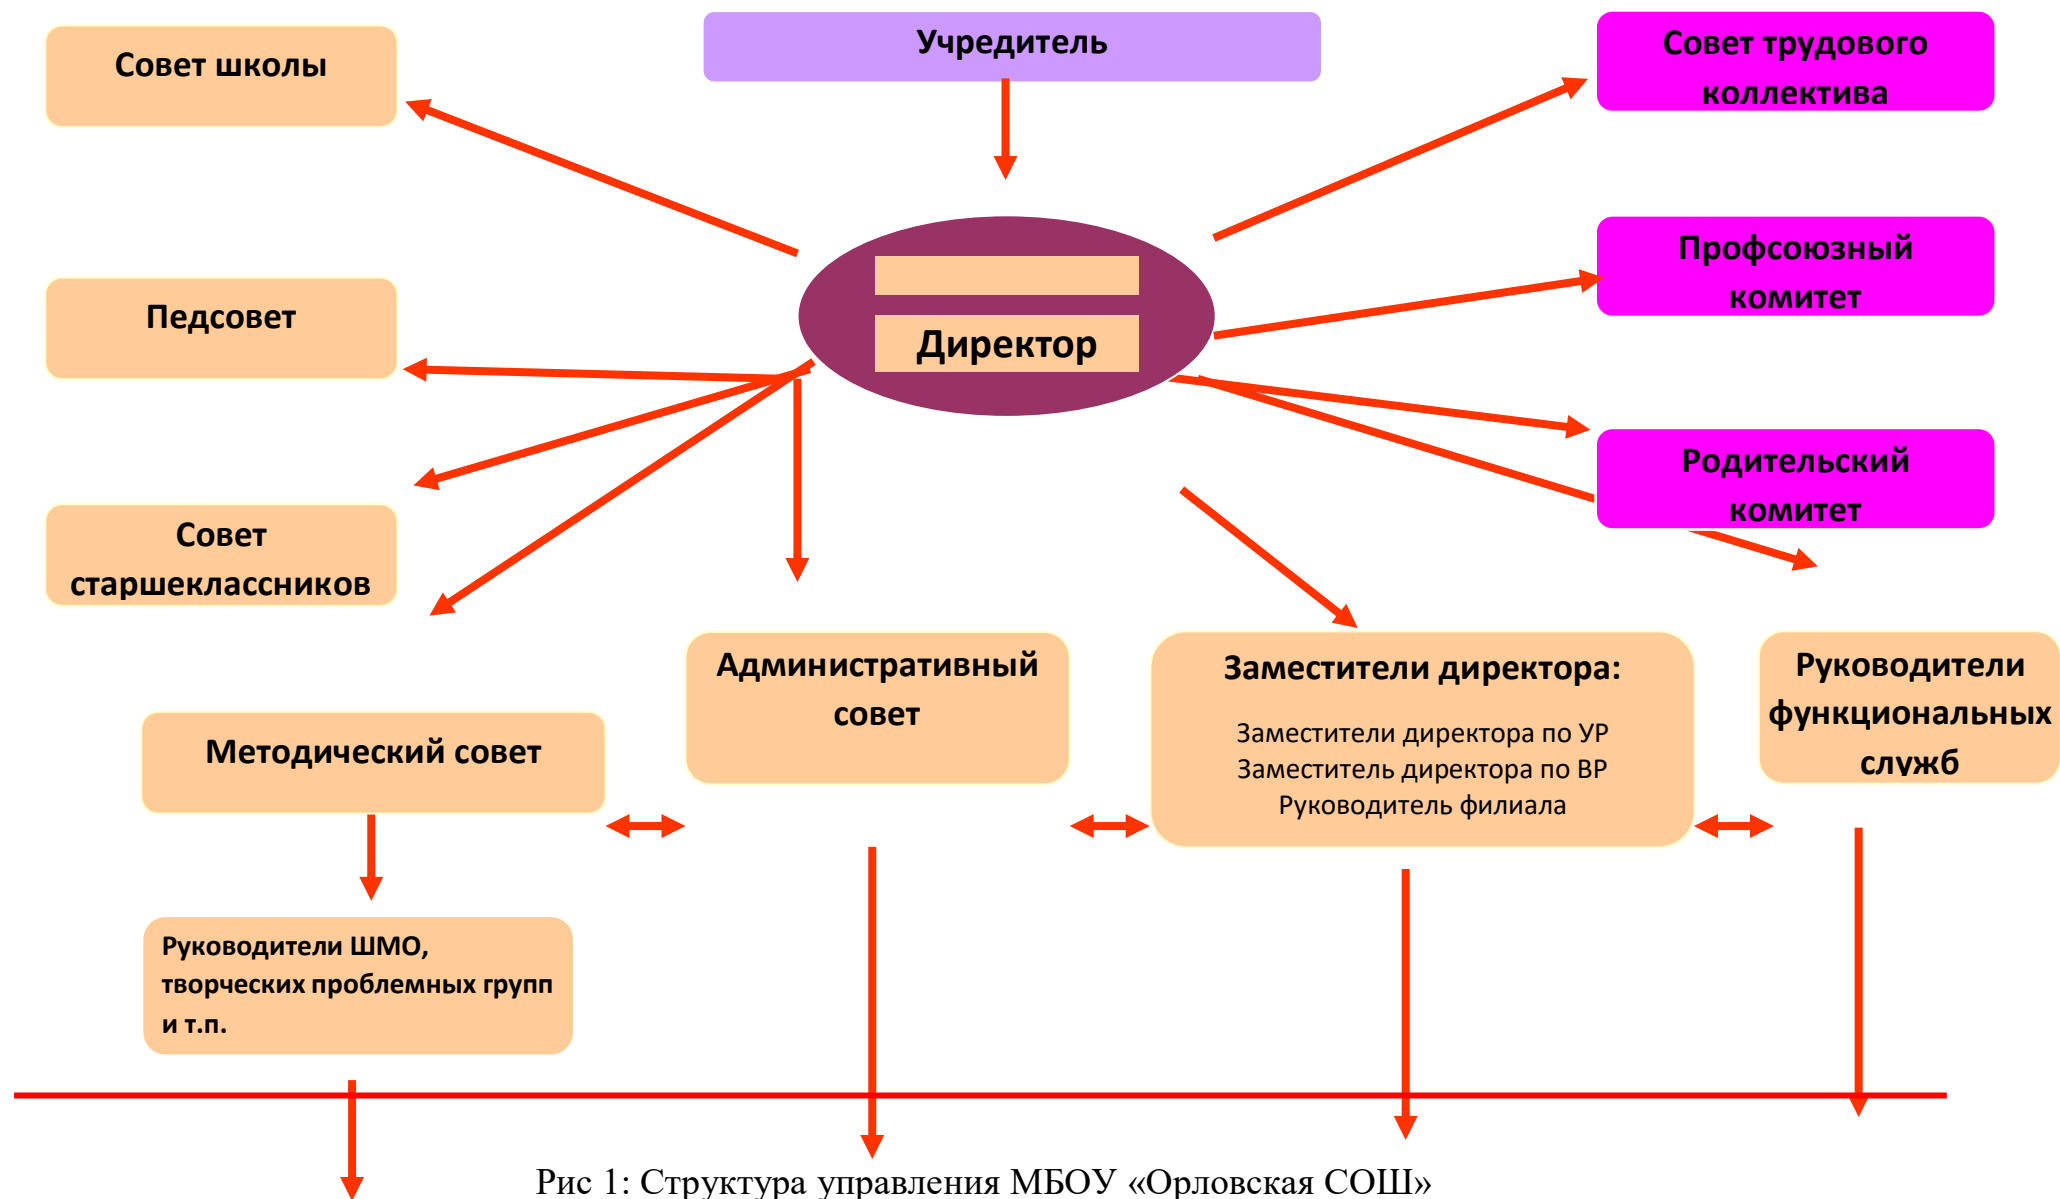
Совет школы

Учредитель

Совет трудового коллектива

Педсовет

Директор

Профсоюзный комитет

Совет старшеклассников

Родительский комитет

Административный совет

Заместители директора:

Заместители директора по УР
Заместитель директора по ВР
Руководитель филиала

Руководители функциональных служб

Методический совет

Руководители ШМО, творческих проблемных групп и т.п.

Рис 1: Структура управления МБОУ «Орловская СОШ»